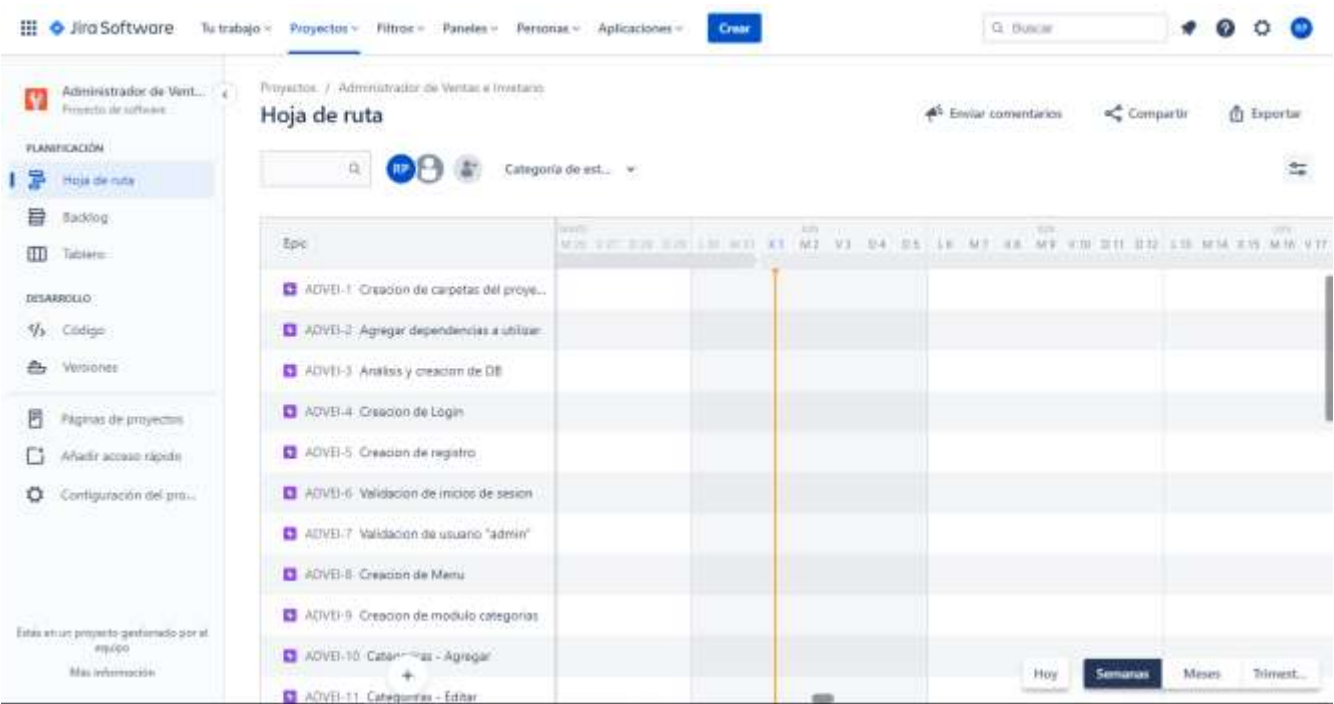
Jira Software Tu trabajo Proyectos Filtros Paneles Personas Aplicaciones Crear

Buscar

RP

Administrador de Vent...
Proyecto de software

PLANIFICACIÓN
Hoja de ruta
Backlog
Tablero

DESARROLLO
Código
Versiones

Páginas de proyectos
Añadir acceso rápido
Configuración del pro...

Estás en un proyecto gestionado por el equipo
Más información

Proyectos / Administrador de Ventas e Inventario
Hoja de ruta

Enviar comentarios Compartir Exportar

RP Categoría de est...

Epic

ADVEI-1 Creacion de carpetas del proye...
ADVEI-2 Agregar dependencias a utilizar
ADVEI-3 Analisis y creacion de DB
ADVEI-4 Creacion de Login
ADVEI-5 Creacion de registro
ADVEI-6 Validacion de inicios de sesion
ADVEI-7 Validacion de usuario "admin"
ADVEI-8 Creacion de Menu
ADVEI-9 Creacion de modulo categorias
ADVEI-10 Cate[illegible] - Agregar
ADVEI-11 Categorias - Editar

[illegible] M2 V3 D4 D5 L6 M7 X8 M9 V10 D11 D12 L13 M14 X15 M16 V17

Hoy Semanas Meses Trimest...